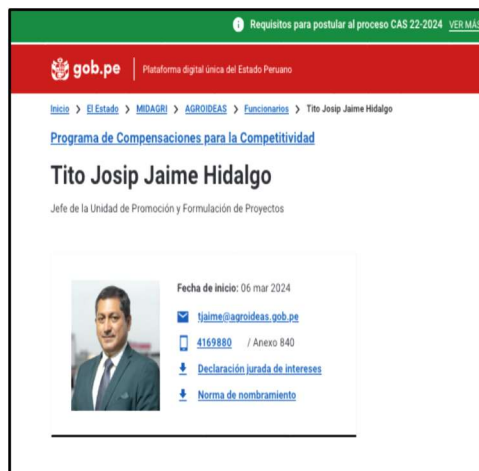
Requisitos para postular al proceso CAS 22-2024 VER MÁS

gob.pe | Plataforma digital única del Estado Peruano

Inicio > El Estado > MIDAGRI > AGROIDEAS > Funcionarios > Tito Josip Jaime Hidalgo

Programa de Compensaciones para la Competitividad

Tito Josip Jaime Hidalgo

Jefe de la Unidad de Promoción y Formulación de Proyectos

Fecha de inicio: 06 mar 2024

tjaime@agroideas.gob.pe

4169880 / Anexo 840

Declaración jurada de intereses

Norma de nombramiento